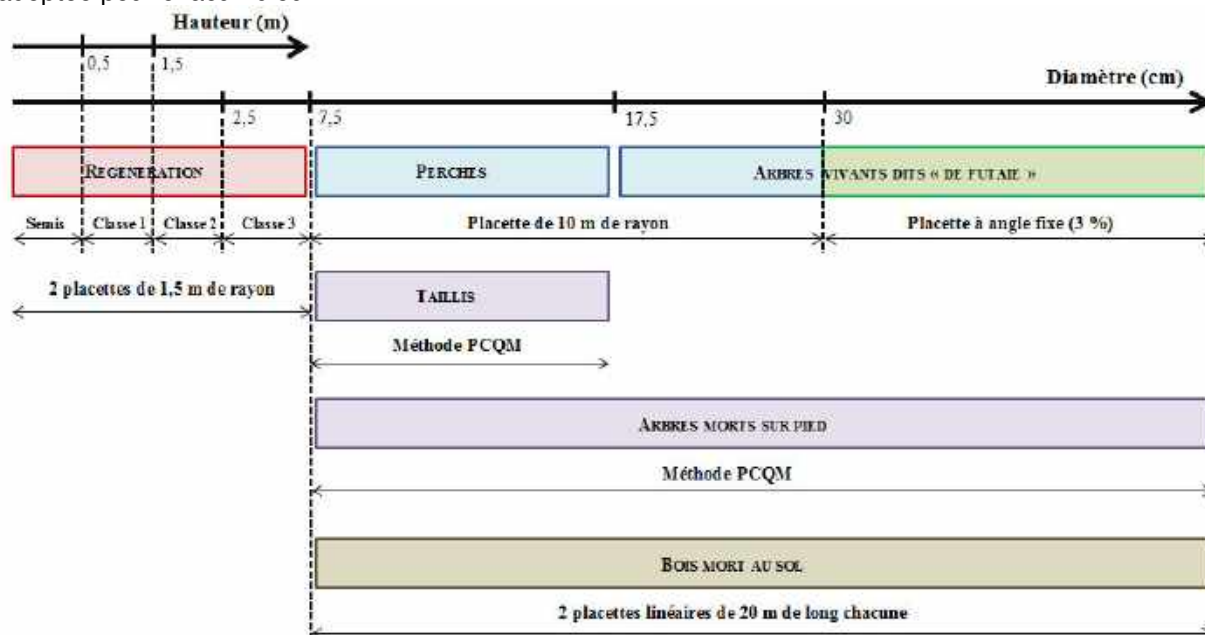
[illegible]

Hauteur (m)

0,5

1,5

Diamètre (cm)

2,5

7,5

17,5

30

REGENERATION

PERCHES

ARBRES VIVANTS DITS « DE FUTAIE »

Semis

Classe 1

Classe 2

Classe 3

Placette de 10 m de rayon

Placette à angle fixe (3 %)

2 placettes de 1,5 m de rayon

TAILLIS

Méthode PCQM

ARBRES MORTS SUR PIED

Méthode PCQM

BOIS MORT AU SOL

2 placettes linéaires de 20 m de long chacune